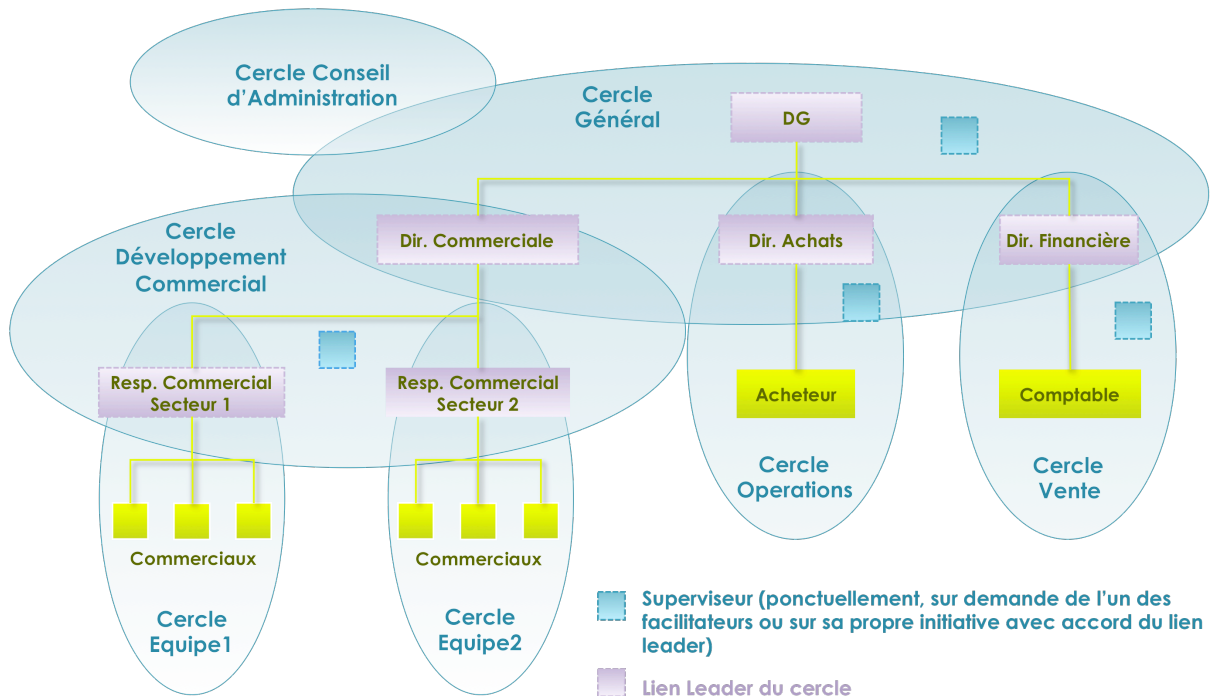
Cercle Conseil d'Administration

Cercle Général

DG

Cercle Développement Commercial

Dir. Commerciale

Dir. Achats

Dir. Financière

Resp. Commercial Secteur 1

Resp. Commercial Secteur 2

Acheteur

Comptable

Cercle Operations

Cercle Vente

Commerciaux

Commerciaux

Cercle Equipe1

Cercle Equipe2

Superviseur (ponctuellement, sur demande de l'un des facilitateurs ou sur sa propre initiative avec accord du lien leader)

Lien Leader du cercle